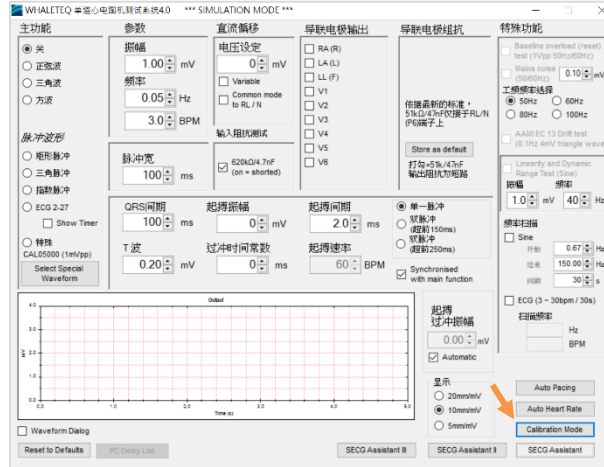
WHALETEQ 单通心电图机测试系统4.0 *** SIMULATION MODE ***

主功能

关

正弦波

三角波

方波

脉冲波形

矩形脉冲

三角脉冲

指数脉冲

ECG 2-27

Show Timer

特殊

CAL05000 (1mVpp)

Select Special Waveform

参数

振幅

1.00 mV

频率

0.05 Hz

3.0 BPM

脉冲宽

100 ms

直流偏移

电压设定

0 mV

Variable

Common mode to RL / N

输入阻抗测试

620kΩ/4.7nF (on = shorted)

导联电极输出

RA (R)

LA (L)

LL (F)

V1

V2

V3

V4

V5

V6

导联电极组抗

依据最新的标准，51kΩ/47nF只接于RL/N (P6端子上

Store as default

打勾=51k/47nF 输出阻抗为短路

特殊功能

Baseline overload (reset) test (1Vpp 50Hz/60Hz)

Mains noise (50/60Hz) 0.10 mV

工频噪声选择

50Hz

60Hz

80Hz

100Hz

AAMI EC 13 Drift test (0.1Hz 4mV triangle wave)

Linearity and Dynamic Range Test (Sine)

振幅 频率

1.0 mV 40 Hz

频率扫描

Sine

开始 0.67 Hz

结束 150.00 Hz

间隔 30 s

ECG (3 ~ 30bpm / 30s)

扫描频率

Hz

BPM

QRS间期

100 ms

T波

0.20 mV

起搏振幅

0 mV

过冲时间常数

0 ms

起搏间期

2.0 ms

起搏速率

60 BPM

单一脉冲

双脉冲 (间距150ms)

双脉冲 (间距250ms)

Synchronised with main function

起搏 过冲振幅

0.00 mV

Automatic

Output

4.0

3.0

2.0

1.0

0.0

-1.0

-2.0

-3.0

-4.0

mV

0.0 1.0 2.0 3.0 4.0 5.0 6.0 7.0 8.0

Time (s)

显示

20mm/mV

10mm/mV

5mm/mV

Auto Pacing

Auto Heart Rate

Calibration Mode

Waveform Dialog

Reset to Defaults

PC Delay List

SECG Assistant I

SECG Assistant II

SECG Assistant